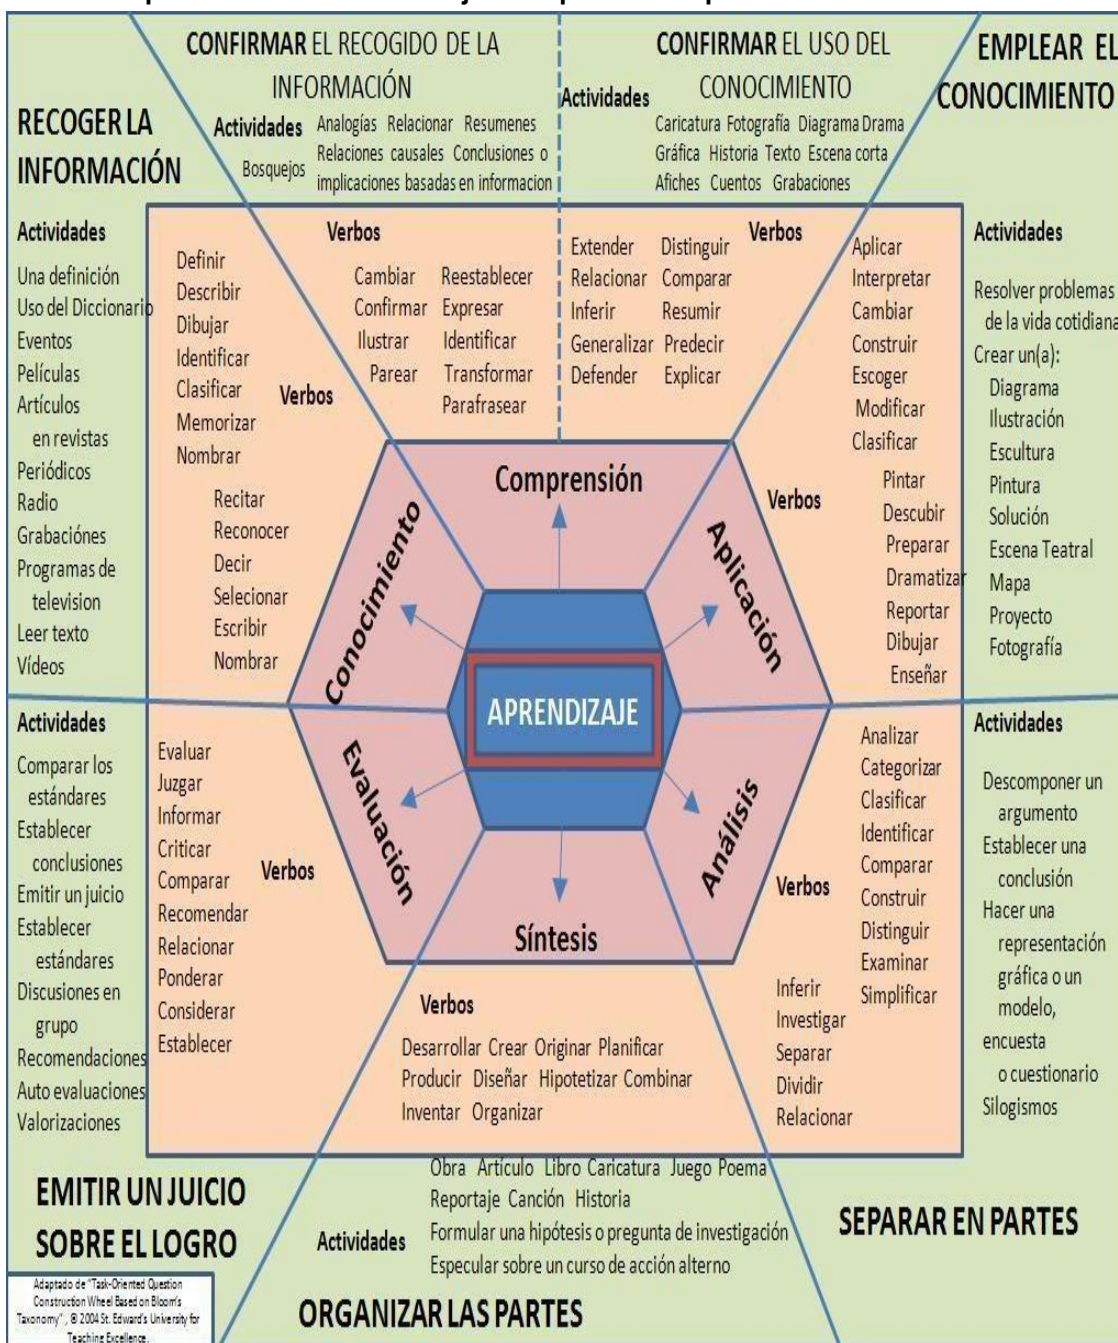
CONFIRMAR EL RECOGIDO DE LA INFORMACIÓN

Actividades Analogías Relacionar Resumenes Bosquejos Relaciones causales Conclusiones o implicaciones basadas en informacion

CONFIRMAR EL USO DEL CONOCIMIENTO

Actividades Caricatura Fotografía Diagrama Drama Gráfica Historia Texto Escena corta Afiches Cuentos Grabaciones

EMPLEAR EL CONOCIMIENTO

RECOGER LA INFORMACIÓN

Actividades
Una definición
Uso del Diccionario
Eventos
Películas
Artículos en revistas
Periódicos
Radio
Grabaciónes
Programas de television
Leer texto
Vídeos

Definir
Describir
Dibujar
Identificar
Clasificar
Memorizar
Nombrar
Verbos
Recitar
Reconocer
Decir
Selecionar
Escribir
Nombrar

Verbos
Cambiar Reestablecer
Confirmar Expresar
Ilustrar Identificar
Parear Transformar
Parafrasear

Extender Distinguir
Relacionar Comparar
Inferir Resumir
Generalizar Predecir
Defender Explicar
Verbos

Aplicar
Interpretar
Cambiar
Construir
Escoger
Modificar
Clasificar
Verbos
Pintar
Descubir
Preparar
Dramatizar
Reportar
Dibujar
Enseñar

Actividades
Resolver problemas de la vida cotidiana
Crear un(a):
Diagrama
Ilustración
Escultura
Pintura
Solución
Escena Teatral
Mapa
Proyecto
Fotografía

Comprensión
Conocimiento
Aplicación
APRENDIZAJE
Evaluación
Análisis
Síntesis

Actividades
Comparar los estándares
Establecer conclusiones
Emitir un juicio
Establecer estándares
Discusiones en grupo
Recomendaciones
Auto evaluaciones
Valorizaciones

Evaluar
Juzgar
Informar
Criticar
Comparar
Recomendar
Relacionar
Ponderar
Considerar
Establecer
Verbos

Verbos
Desarrollar Crear Originar Planificar
Producir Diseñar Hipotetizar Combinar
Inventar Organizar

Analizar
Categorizar
Clasificar
Identificar
Comparar
Construir
Distinguir
Examinar
Simplificar
Verbos
Inferir
Investigar
Separar
Dividir
Relacionar

Actividades
Descomponer un argumento
Establecer una conclusión
Hacer una representación gráfica o un modelo,
encuesta o cuestionario
Silogismos

EMITIR UN JUICIO SOBRE EL LOGRO

Actividades Obra Artículo Libro Caricatura Juego Poema Reportaje Canción Historia Formular una hipótesis o pregunta de investigación Especular sobre un curso de acción alterno

SEPARAR EN PARTES

ORGANIZAR LAS PARTES

Adaptado de "Task-Oriented Question Construction Wheel Based on Bloom's Taxonomy", © 2004 St. Edward's University for Teaching Excellence.